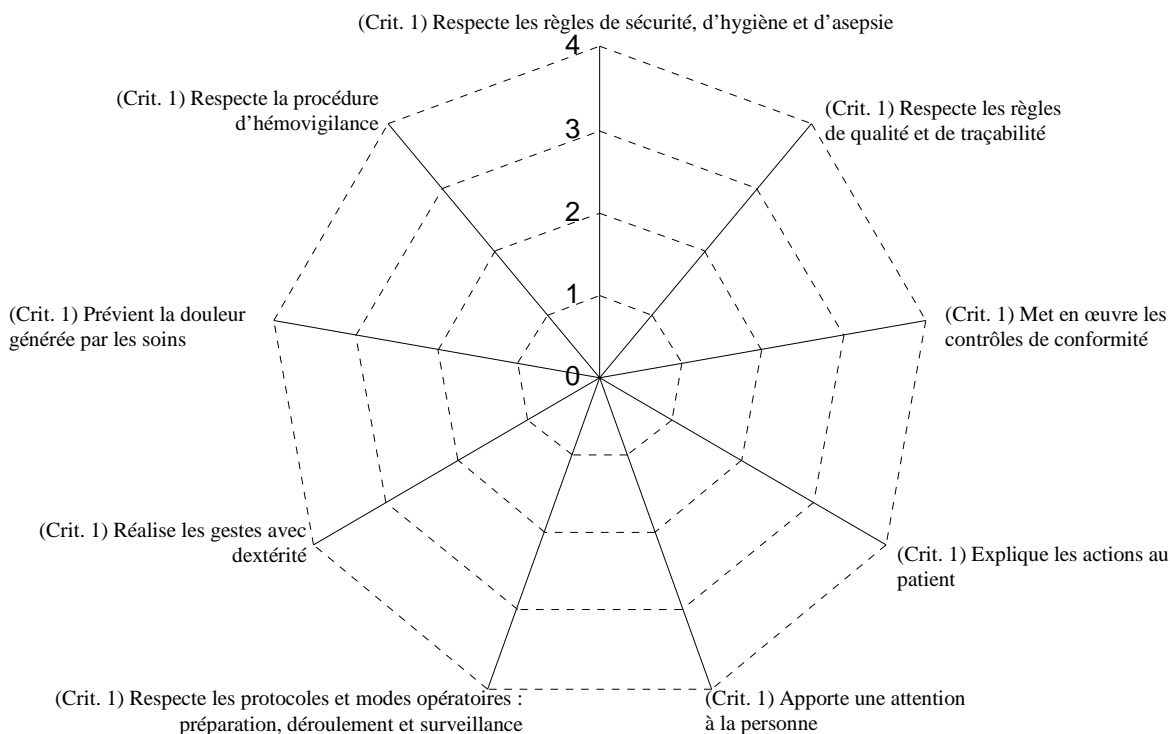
(Crit. 1) Respecte les règles de sécurité, d'hygiène et d'asepsie

4

3

2

1

0

(Crit. 1) Respecte les règles de qualité et de traçabilité

(Crit. 1) Met en œuvre les contrôles de conformité

(Crit. 1) Explique les actions au patient

(Crit. 1) Apporte une attention à la personne

(Crit. 1) Respecte les protocoles et modes opératoires : préparation, déroulement et surveillance

(Crit. 1) Réalise les gestes avec dextérité

(Crit. 1) Prévient la douleur générée par les soins

(Crit. 1) Respecte la procédure d'hémovigilance